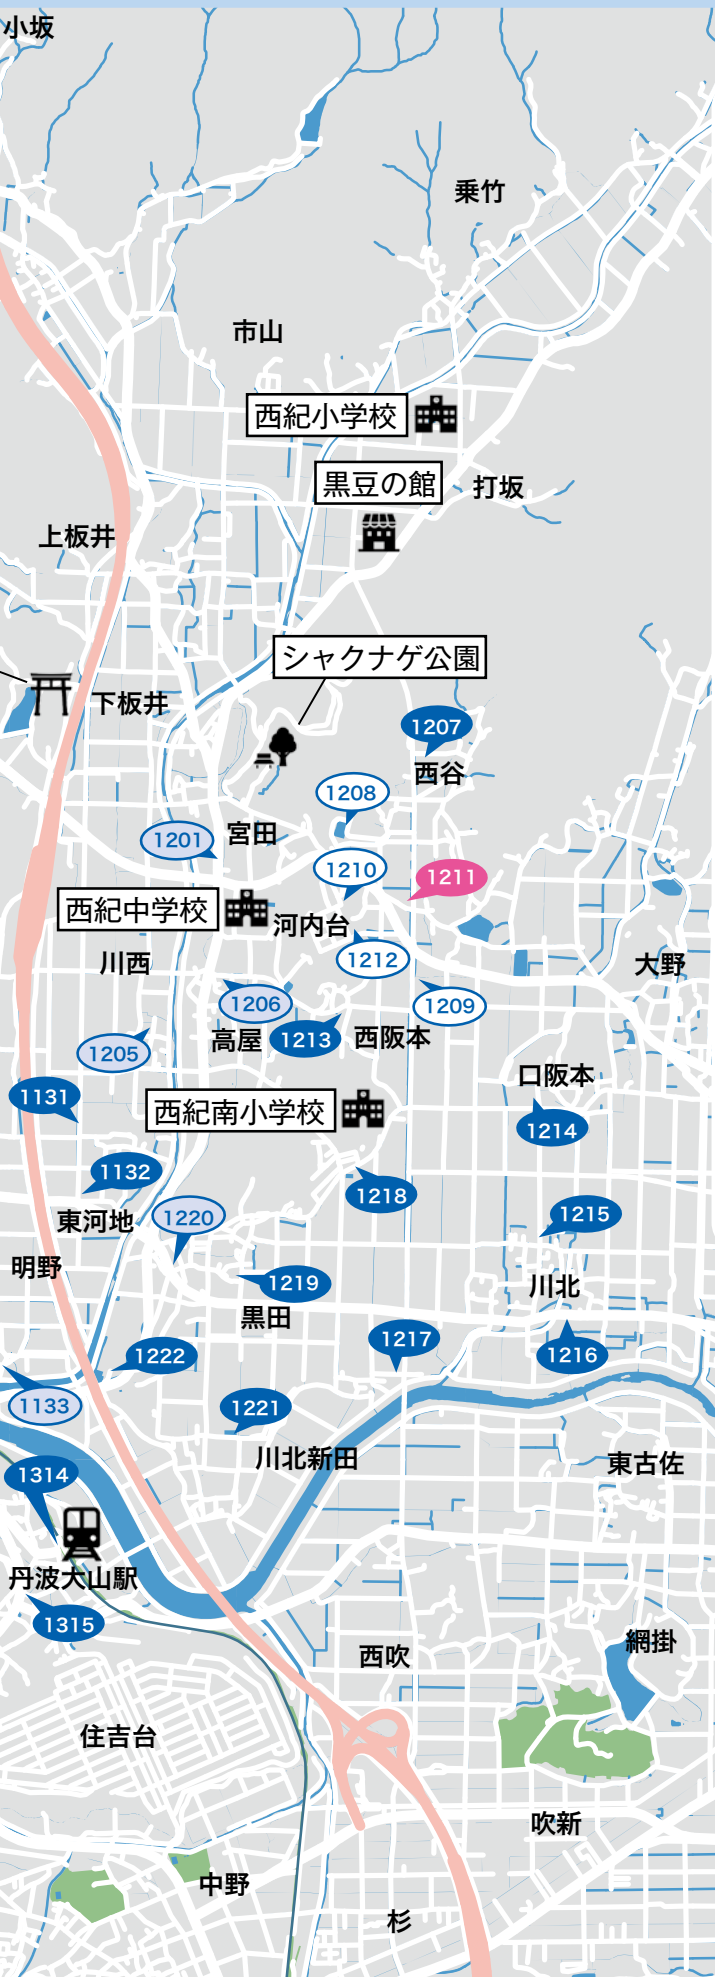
小坂

乗竹

市山

西紀小学校

黒豆の館

打坂

上板井

シャクナゲ公園

下板井

1207
西谷

1208

1201
宮田

1210

1211

西紀中学校
河内台

1212

川西

大野

1206

1209

1205

高屋
1213
西阪本

口阪本

1131

西紀南小学校

1214

1132

1218

東河地

1220

1215

明野

1219

川北

黒田

1222

1217

1216

1133

1221

川北新田

東古佐

1314

丹波大山駅

1315

網掛

西吹

住吉台

吹新

中野

杉